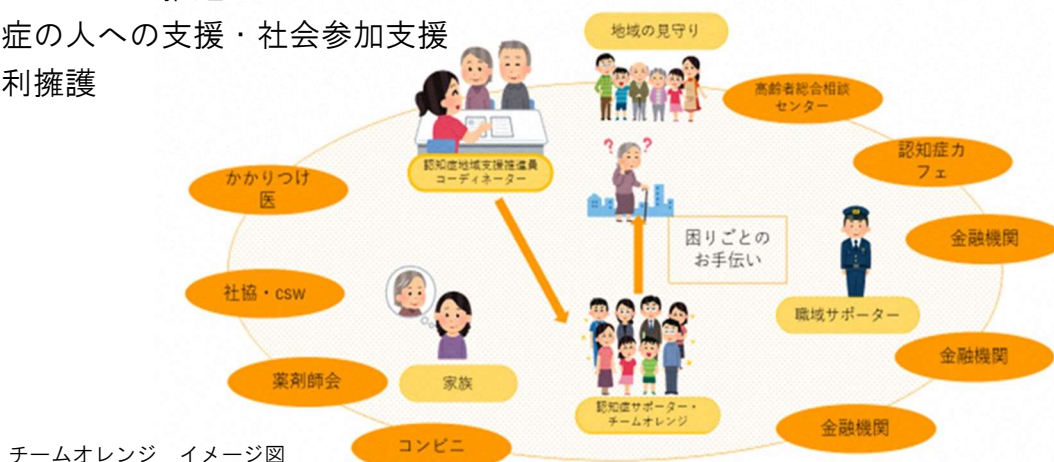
症の人への支援・社会参加支援
利擁護

地域の見守り

高齢者総合相談センター

認知症地域支援推進員コーディネーター

認知症カフェ

かかりつけ医

金融機関

困りごとのお手伝い

社協・CSW

職域サポーター

金融機関

薬剤師会

家族

認知症サポーター・チームオレンジ

金融機関

コンビニ

チームオレンジ　イメージ図